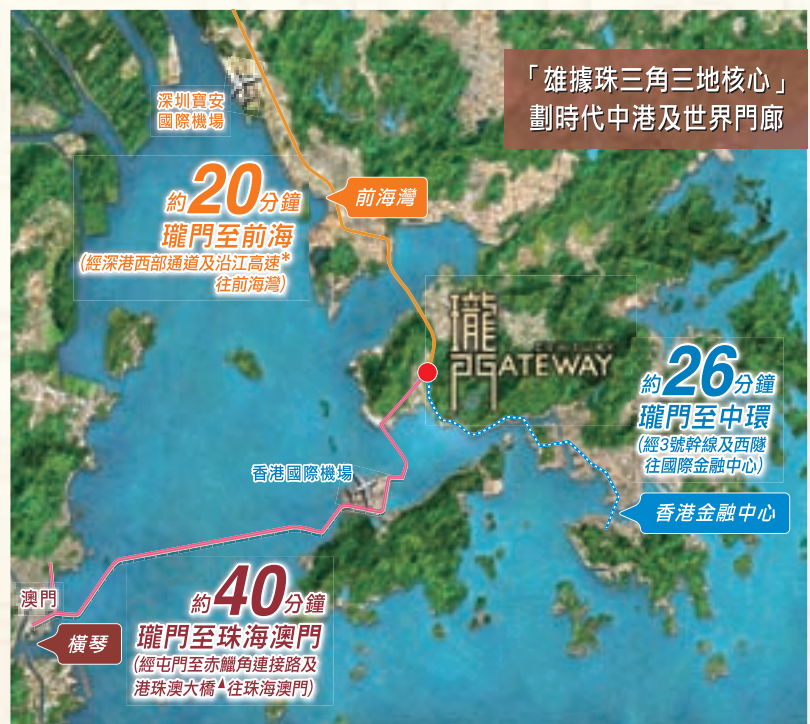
「雄據珠三角三地核心」
劃時代中港及世界門廊

深圳寶安
國際機場

約20分鐘
瓏門至前海
(經深港西部通道及沿江高速*往前海灣)

前海灣

瓏門 GATEWAY

約26分鐘
瓏門至中環
(經3號幹線及西隧往國際金融中心)

香港國際機場

香港金融中心

澳門

橫琴

約40分鐘
瓏門至珠海澳門
(經屯門至赤鱲角連接路及港珠澳大橋▲往珠海澳門)